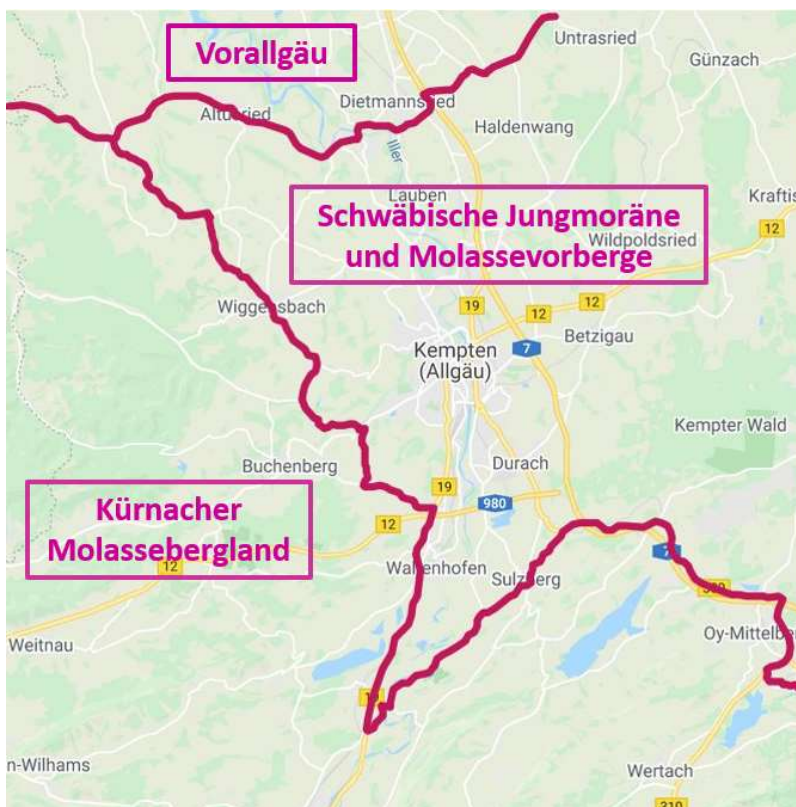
Vorallgäu

Untrasried

Günzach

Altusried

Dietmannsried

Haldenwang

Iller

Lauben

Kraftis

Schwäbische Jungmoräne und Molassevorberge

12

Wildpoldsried

Wiggensbach

19

12

12

Betzigau

Kempten (Allgäu)

7

Kempter Wald

Buchenberg

Durach

19

980

Kürnacher Molassebergland

12

12

Waltenhofen

Sulzberg

7

309

Weitnau

Oy-Mittelbe

n-Wilhams

Wertach

310